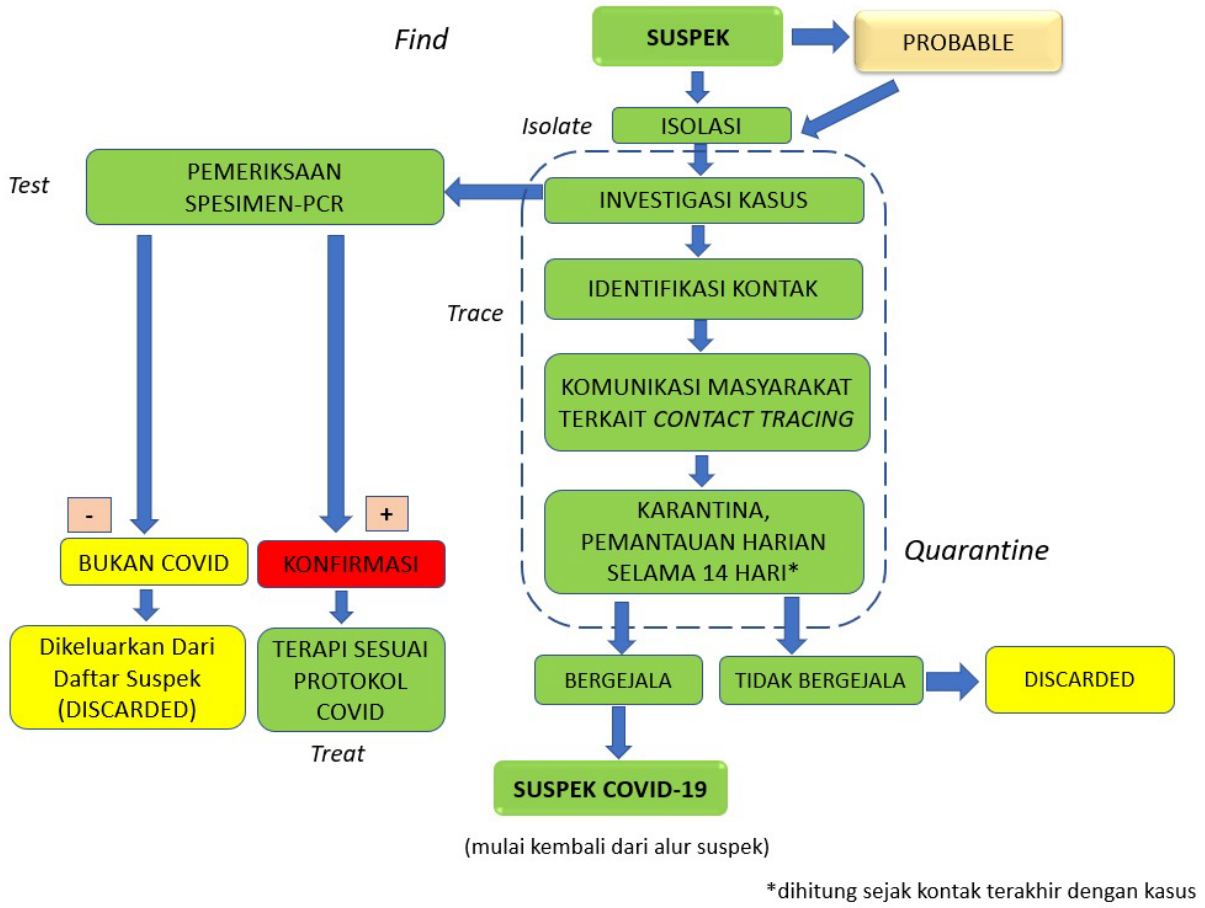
Find

SUSPEK

PROBABLE

Isolate

ISOLASI

Test

PEMERIKSAAN SPESIMEN-PCR

INVESTIGASI KASUS

IDENTIFIKASI KONTAK

Trace

KOMUNIKASI MASYARAKAT TERKAIT *CONTACT TRACING*

KARANTINA, PEMANTAUAN HARIAN SELAMA 14 HARI*

Quarantine

-

+

BUKAN COVID

KONFIRMASI

Dikeluarkan Dari Daftar Suspek (DISCARDED)

TERAPI SESUAI PROTOKOL COVID

Treat

BERGEJALA

TIDAK BERGEJALA

DISCARDED

SUSPEK COVID-19

(mulai kembali dari alur suspek)

*dihitung sejak kontak terakhir dengan kasus